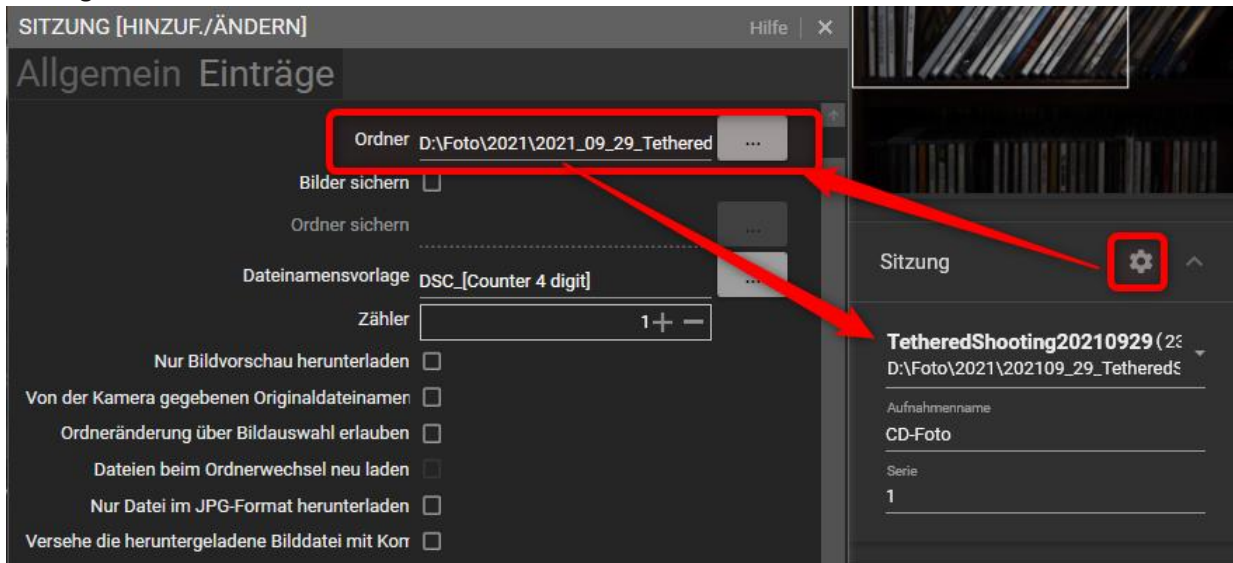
SITZUNG [HINZUF./ÄNDERN]

Hilfe ✕

Allgemein Einträge

Ordner D:\Foto\2021\2021_09_29_Tethered ...

Bilder sichern

Ordner sichern ...

Dateinamensvorlage DSC_[Counter 4 digit] ...

Zähler 1 + −

Nur Bildvorschau herunterladen

Von der Kamera gegebenen Originaldateinamen

Ordneränderung über Bildauswahl erlauben

Dateien beim Ordnerwechsel neu laden

Nur Datei im JPG-Format herunterladen

Versehe die heruntergeladene Bilddatei mit Kon

Sitzung

TetheredShooting20210929 (23

D:\Foto\2021\202109_29_TetheredS

Aufnahmenname

CD-Foto

Serie

1